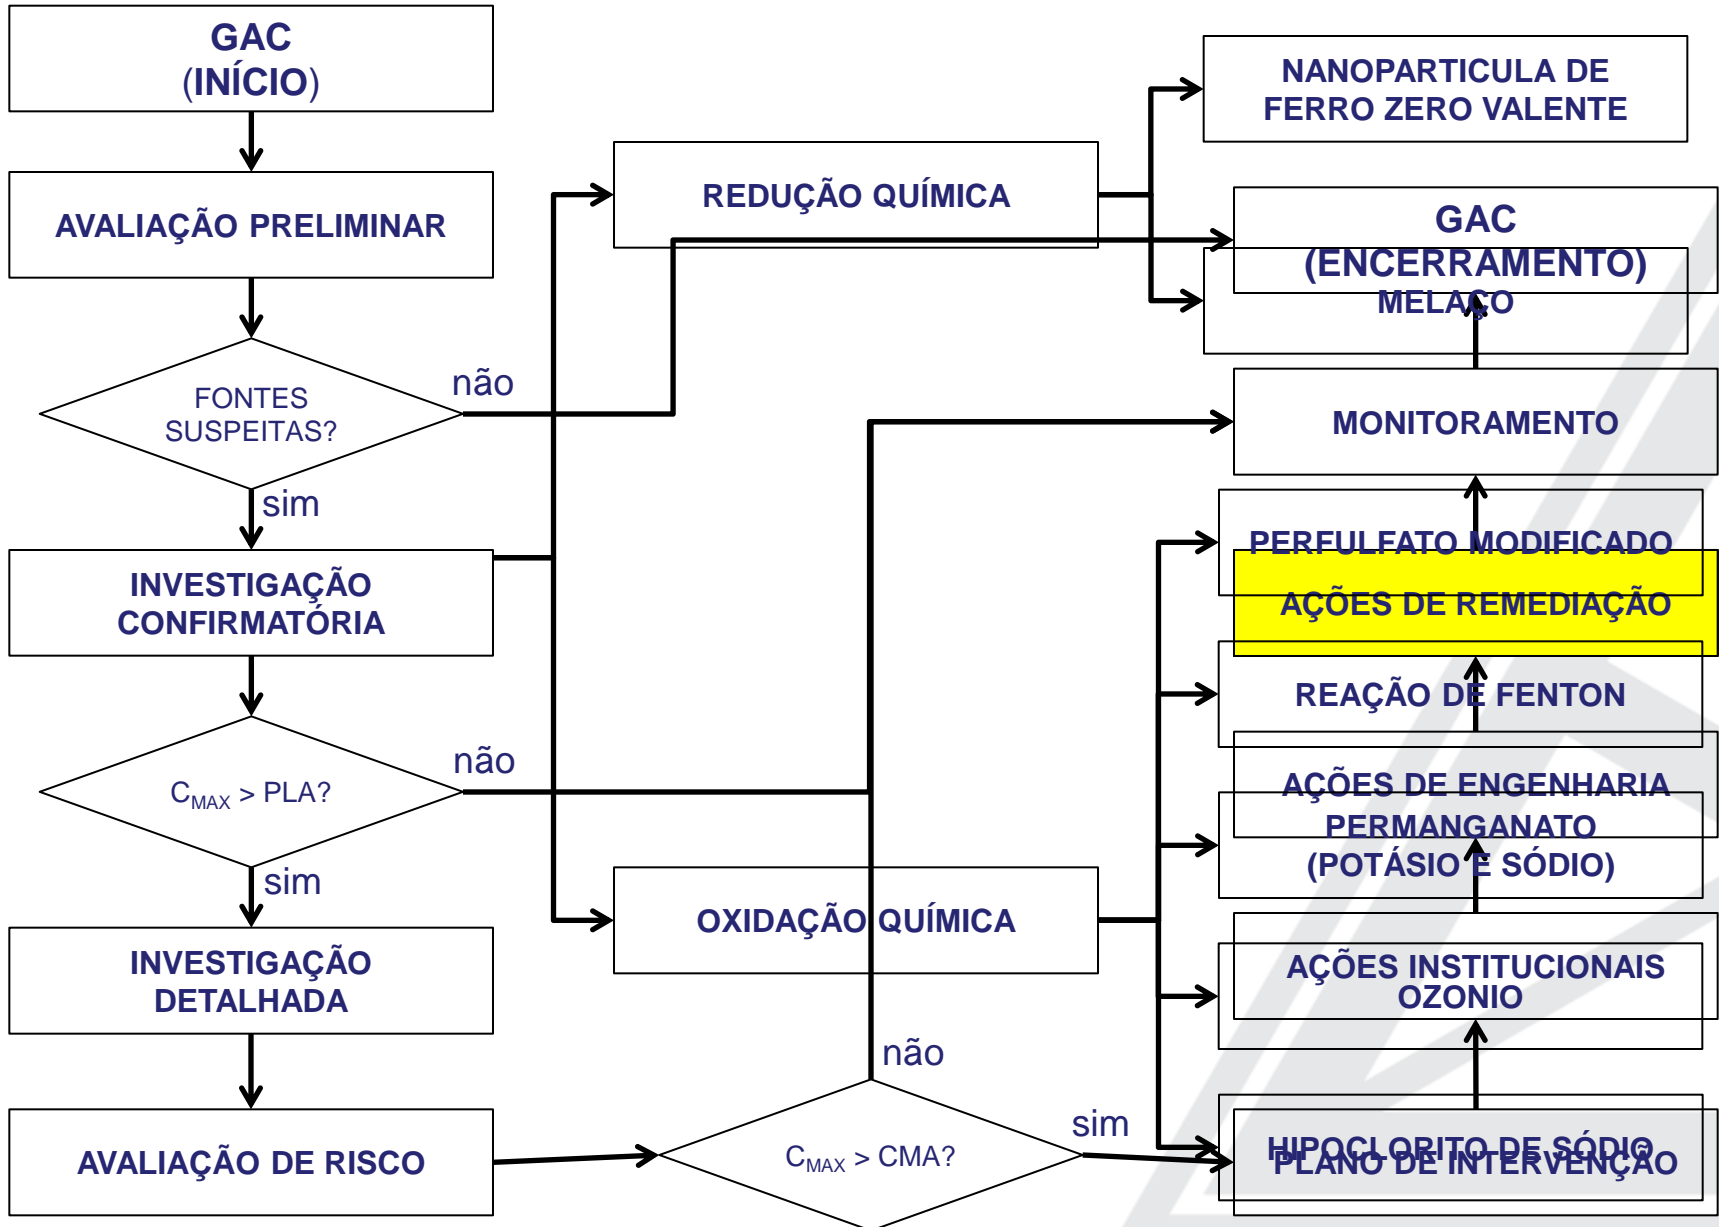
GAC
(INÍCIO)

AVALIAÇÃO PRELIMINAR

FONTES SUSPEITAS?

não

sim

INVESTIGAÇÃO CONFIRMATÓRIA

$C_{MAX}$ > PLA?

não

sim

INVESTIGAÇÃO DETALHADA

AVALIAÇÃO DE RISCO

$C_{MAX}$ > CMA?

não

sim

REDUÇÃO QUÍMICA

OXIDAÇÃO QUÍMICA

NANOPARTICULA DE FERRO ZERO VALENTE

GAC
(ENCERRAMENTO)

MELAÇO

MONITORAMENTO

PERFULFATO MODIFICADO

AÇÕES DE REMEDIAÇÃO

REAÇÃO DE FENTON

AÇÕES DE ENGENHARIA

PERMANGANATO
(POTÁSIO E SÓDIO)

AÇÕES INSTITUCIONAIS

OZONIO

HIPOCLORITO DE SÓDIO

PLANO DE INTERVENÇÃO